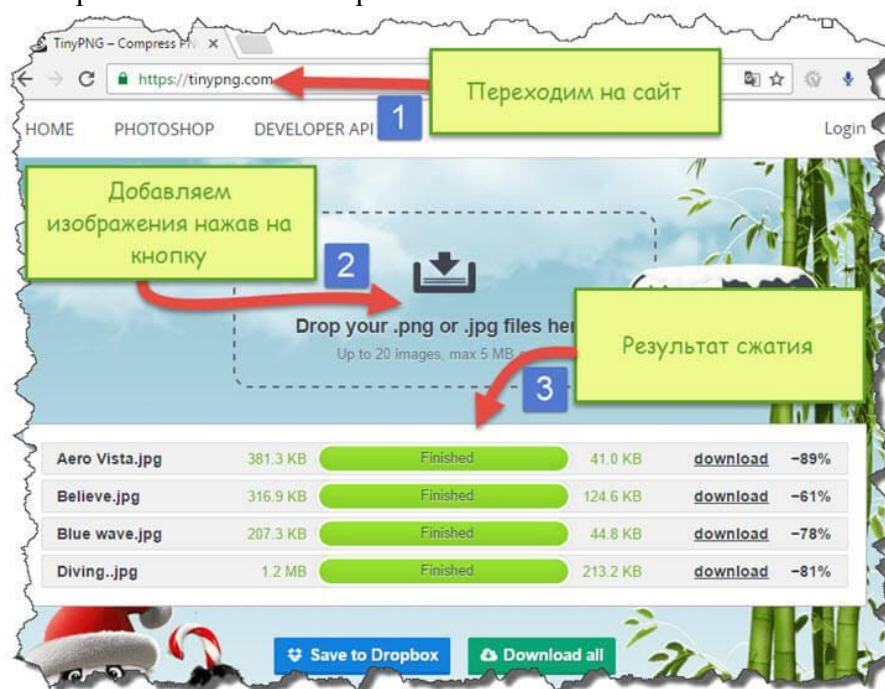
TinyPNG – Compress P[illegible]

https://tinypng.com

Переходим на сайт

1

HOME PHOTOSHOP DEVELOPER API

Login

Добавляем изображения нажав на кнопку

2

Drop your .png or .jpg files her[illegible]

Up to 20 images, max 5 MB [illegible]

Результат сжатия

3

| | | | | | |
|---|---|---|---|---|---|
| Aero Vista.jpg | 381.3 KB | Finished | 41.0 KB | download | −89% |
| Believe.jpg | 316.9 KB | Finished | 124.6 KB | download | −61% |
| Blue wave.jpg | 207.3 KB | Finished | 44.8 KB | download | −78% |
| Diving..jpg | 1.2 MB | Finished | 213.2 KB | download | −81% |

Save to Dropbox

Download all